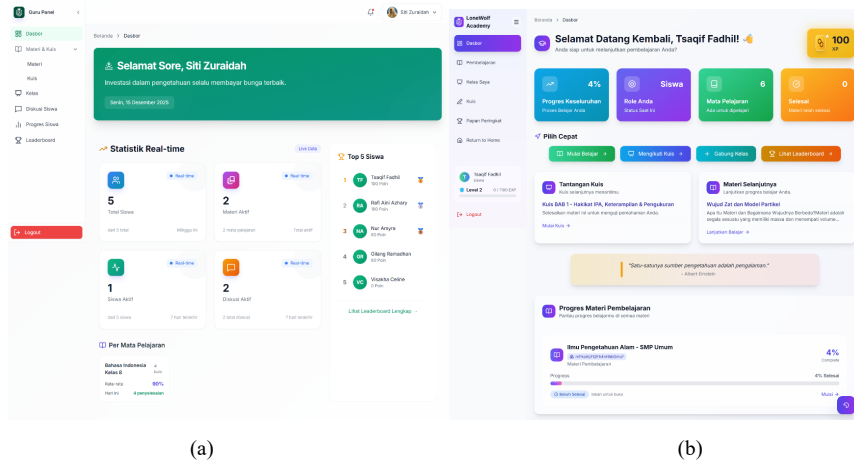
Guru Panel
Dasbor
Materi & Kuis
Materi
Kuis
Kelas
Diskusi Siswa
Progres Siswa
Leaderboard
Logout

Siti Zuraidah

Beranda > Dasbor

Selamat Sore, Siti Zuraidah
Investasi dalam pengetahuan selalu membayar bunga terbaik.
Senin, 15 Desember 2025

Statistik Real-time
Live Data

Real-time
5
Total Siswa
dari 3 total
Minggu ini

Real-time
2
Materi Aktif
2 materi pelajaran
Total aktif

Real-time
1
Siswa Aktif
dari 5 siswa
7 hari terakhir

Real-time
2
Diskusi Aktif
2 total diskusi
7 hari terakhir

Per Mata Pelajaran
Bahasa Indonesia Kelas 6
Rata-rata 90%
Hari ini 4 penyelesaian

Top 5 Siswa
1 TF Tsaqif Fadhil 180 Poin
2 RA Rafi Alini Azhary 160 Poin
3 NA Nur Amyra 80 Poin
4 DR Dilang Ramadhan 60 Poin
5 VC Visakha Celine 0 Poin
Lihat Leaderboard Lengkap →

LoneWolf Academy
Dasbor
Pembelajaran
Kelas Saya
Kuis
Papan Peringkat
Return to Home
Tsaqif Fadhil
Siswa
Level 2 0 / 100 EXP
Logout

Beranda > Dasbor
Selamat Datang Kembali, Tsaqif Fadhil! 👋
Anda siap untuk melanjutkan pembelajaran Anda?
100 XP

4%
Progres Keseluruhan
Proses Belajar Anda

Siswa
Role Anda
Status Saat Ini

6
Mata Pelajaran
Ada untuk dipelajari

0
Selesai
Materi telah selesai

Pilih Cepat
Mulai Belajar →
Mengikuti Kuis →
+ Gabung Kelas
Lihat Leaderboard →

Tantangan Kuis
Kuis selanjutnya menunggu
Kuis BAB 1 - Hakikat IPA, Keterampilan & Pengukuran
Selesaikan materi ini untuk menguji pemahaman Anda.
Mulai Kuis →

Materi Selanjutnya
Lanjutkan progres belajar Anda.
Wujud Zat dan Model Partikel
Apa itu Materi dan Bagaimana Wujudnya Berbeda?Materi adalah segala sesuatu yang memiliki massa dan menempati volume...
Lanjutkan Belajar →

"Satu-satunya sumber pengetahuan adalah pengalaman."
- Albert Einstein

Progres Materi Pembelajaran
Pantau progres belajarmu di semua materi
Ilmu Pengetahuan Alam - SMP Umum
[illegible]
Materi Pembelajaran
4%
Complete
Progress
4% Selesai
Belum Selesai
Mulai →

(a)
(b)